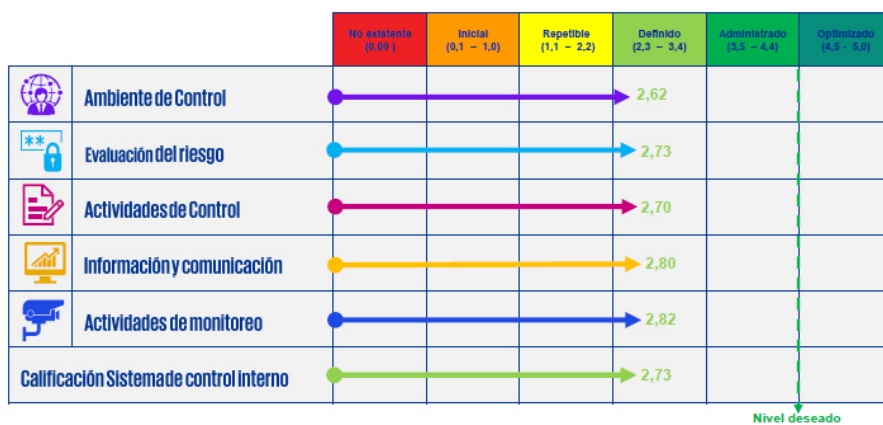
| | No existente (0,00 ) | Inicial (0,1 – 1,0) | Repetible (1,1 – 2,2) | Definido (2,3 – 3,4) | Administrado (3,5 – 4,4) | Optimizado (4,5 - 5,0) |
|---|---|---|---|---|---|---|
| Ambiente de Control | | | | 2,62 | | |
| Evaluación del riesgo | | | | 2,73 | | |
| Actividades de Control | | | | 2,70 | | |
| Información y comunicación | | | | 2,80 | | |
| Actividades de monitoreo | | | | 2,82 | | |
| Calificación Sistema de control interno | | | | 2,73 | | |

Nivel deseado